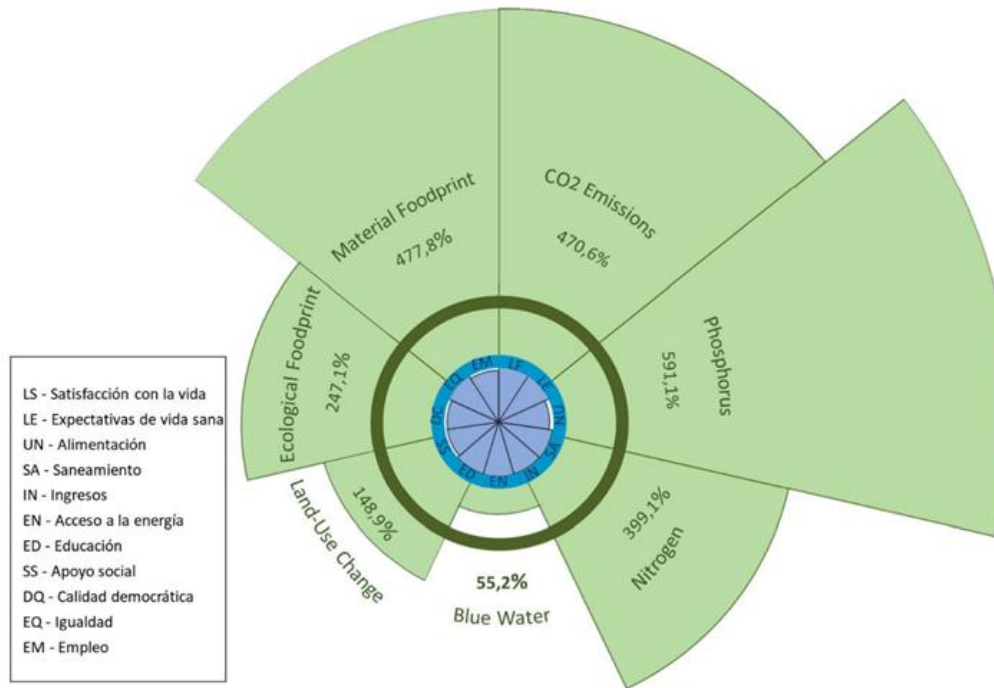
Material Foodprint
477,8%

CO2 Emissions
470,6%

Phosphorus
591,1%

Ecological Foodprint
247,1%

Land-Use Change
148,9%

55,2%
Blue Water

399,1%
Nitrogen

EM
LF
LE
UN
SA
IN
EN
ED
SS
DQ
EQ

LS - Satisfacción con la vida
LE - Expectativas de vida sana
UN - Alimentación
SA - Saneamiento
IN - Ingresos
EN - Acceso a la energía
ED - Educación
SS - Apoyo social
DQ - Calidad democrática
EQ - Igualdad
EM - Empleo